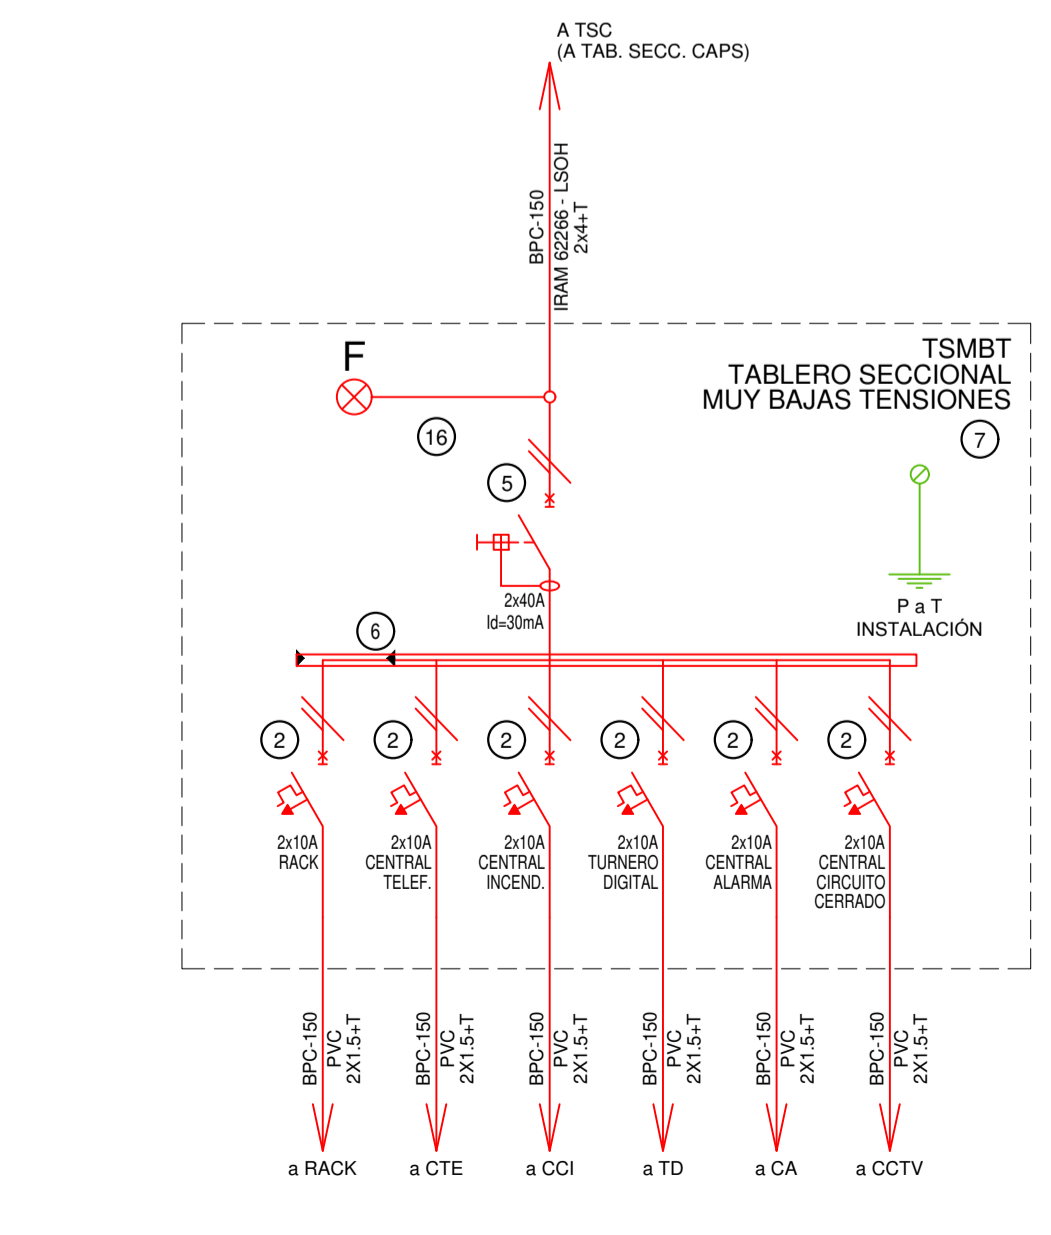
A TSC
(A TAB. SECC. CAPS)

BPC-150
IRAM 62266 - LSOH
2x4+T

F

TSMBT
TABLERO SECCIONAL
MUY BAJAS TENSIONES

16

7

5

2x40A
Id=30mA

P a T
INSTALACIÓN

6

2 2 2 2 2 2

2x10A
RACK

2x10A
CENTRAL
TELEF.

2x10A
CENTRAL
INCEND.

2x10A
TURNERO
DIGITAL

2x10A
CENTRAL
ALARMA

2x10A
CENTRAL
CIRCUITO
CERRADO

BPC-150
PVC
2X1.5+T

BPC-150
PVC
2X1.5+T

BPC-150
PVC
2X1.5+T

BPC-150
PVC
2X1.5+T

BPC-150
PVC
2X1.5+T

BPC-150
PVC
2X1.5+T

a RACK a CTE a CCI a TD a CA a CCTV